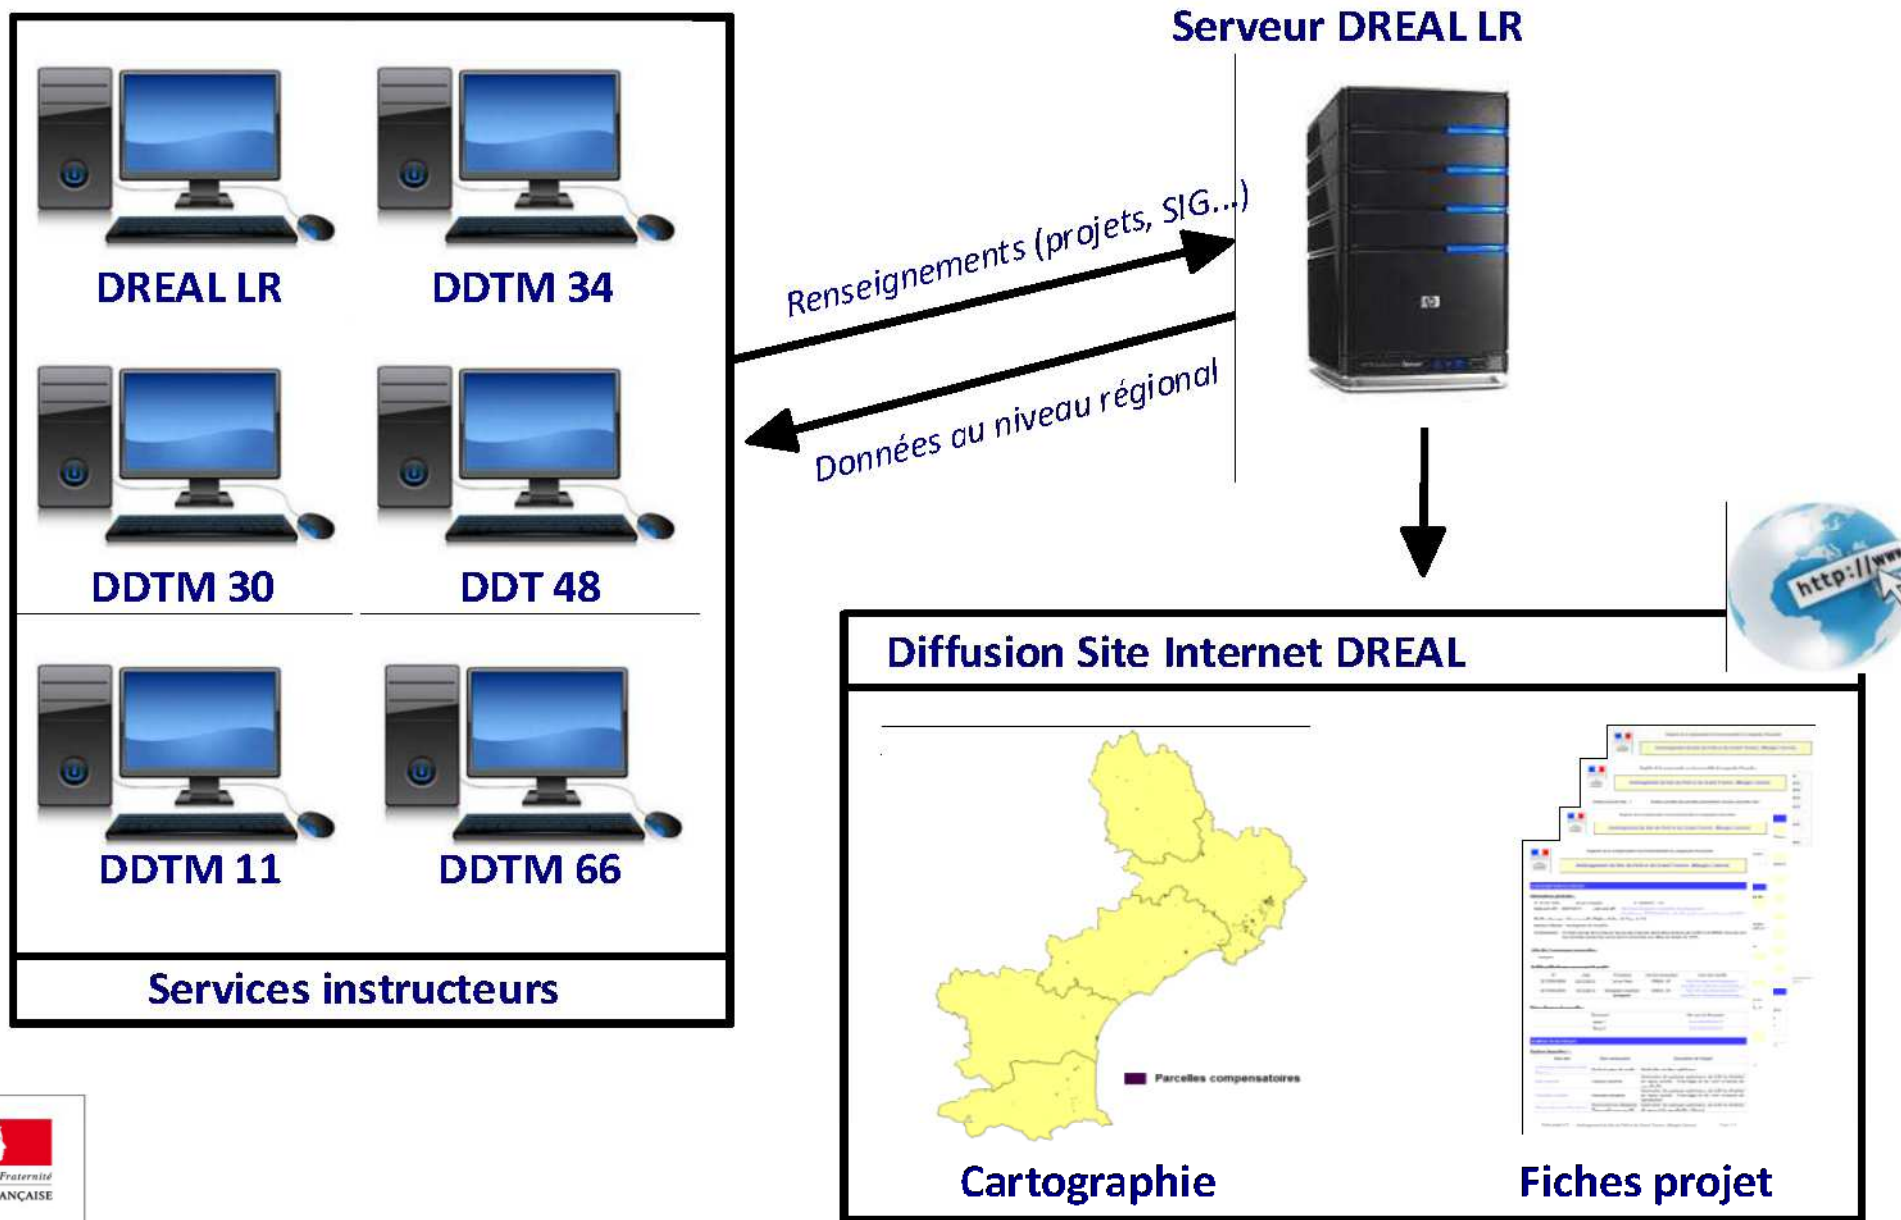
DREAL LR
DDTM 34
DDTM 30
DDT 48
DDTM 11
DDTM 66
Services instructeurs

Serveur DREAL LR

Renseignements (projets, SIG...)
Données au niveau régional

http://ww

Diffusion Site Internet DREAL

Parcelles compensatoires

Cartographie
Fiches projet

Fraternité
ANÇAISE